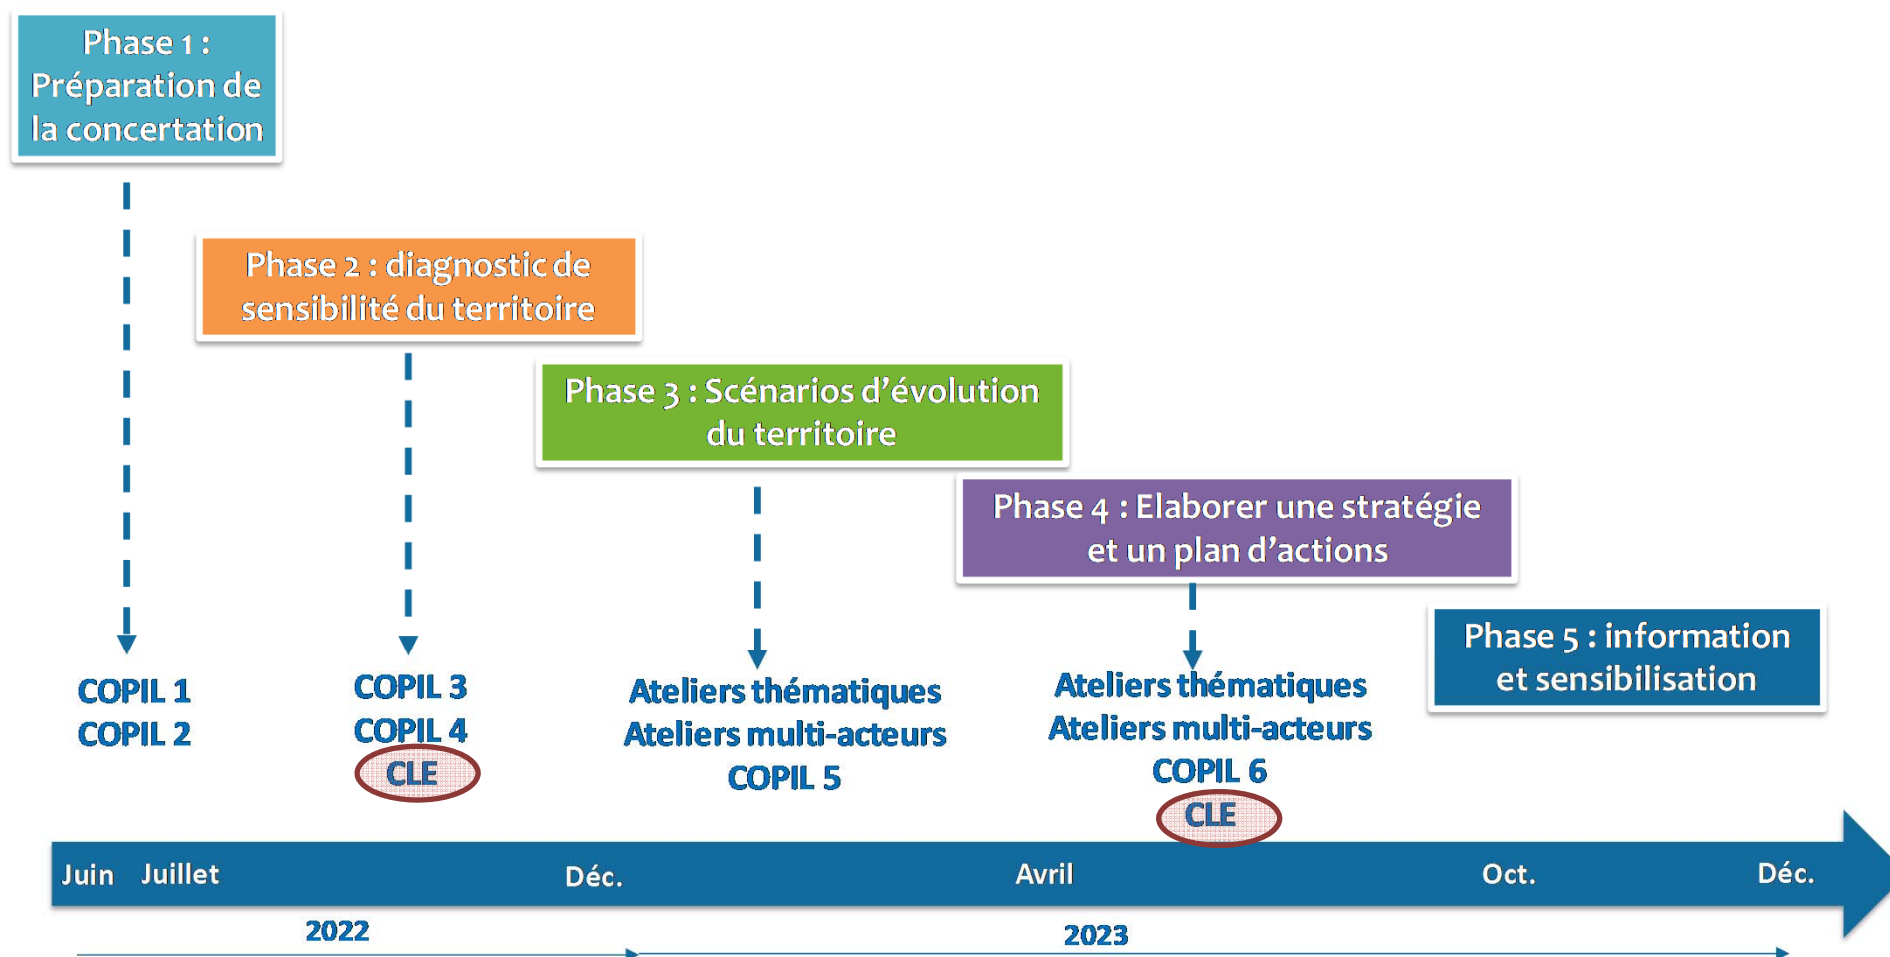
Phase 1 : Préparation de la concertation

Phase 2 : diagnostic de sensibilité du territoire

Phase 3 : Scénarios d'évolution du territoire

Phase 4 : Elaborer une stratégie et un plan d'actions

Phase 5 : information et sensibilisation

COPIL 1
COPIL 2

COPIL 3
COPIL 4
CLE

Ateliers thématiques
Ateliers multi-acteurs
COPIL 5

Ateliers thématiques
Ateliers multi-acteurs
COPIL 6
CLE

Juin Juillet Déc. Avril Oct. Déc.

2022 2023